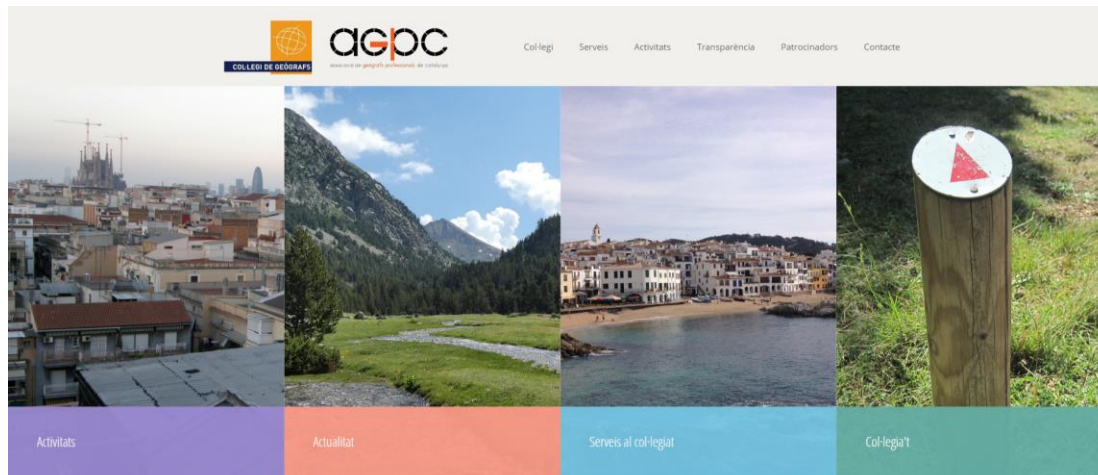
COL·LEGI DE GEÒGRAFS

agpc

associació de geògrafs professionals de catalunya

Col·legi Serveis Activitats Transparència Patrocinadors Contacte

Activitats

Actualitat

Serveis al col·legiat

Col·legia't